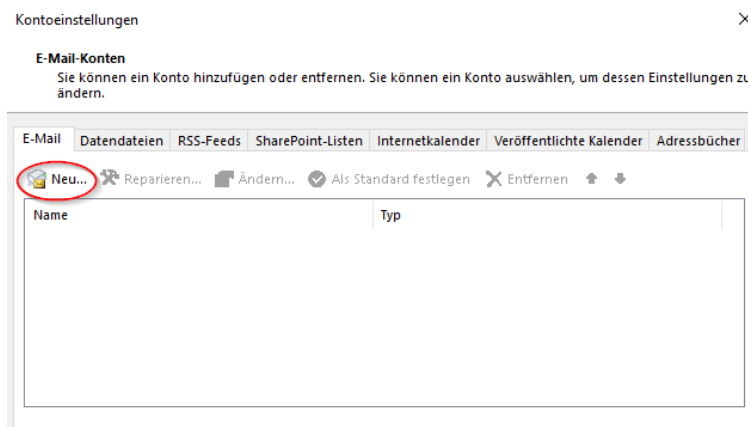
Kontoeinstellungen

×

E-Mail-Konten

Sie können ein Konto hinzufügen oder entfernen. Sie können ein Konto auswählen, um dessen Einstellungen zu ändern.

E-Mail | Datendateien | RSS-Feeds | SharePoint-Listen | Internetkalender | Veröffentlichte Kalender | Adressbücher

Neu... Reparieren... Ändern... Als Standard festlegen Entfernen

| Name | Typ |
|---|---|